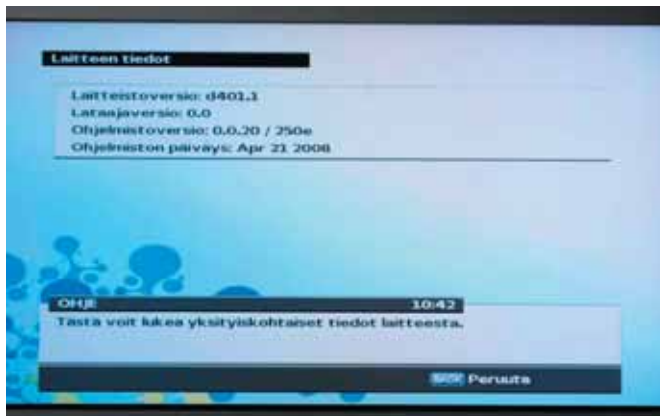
Laitteen tiedot

Laitteistoversio: d401.1
Lataajaversio: 0.0
Ohjelmistoversio: 0.0.20 / 250e
Ohjelmiston päiväys: Apr 21 2008

OHJE
10:42
Tästä voit lukea yksityiskohtaiset tiedot laitteesta.

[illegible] Peruuta